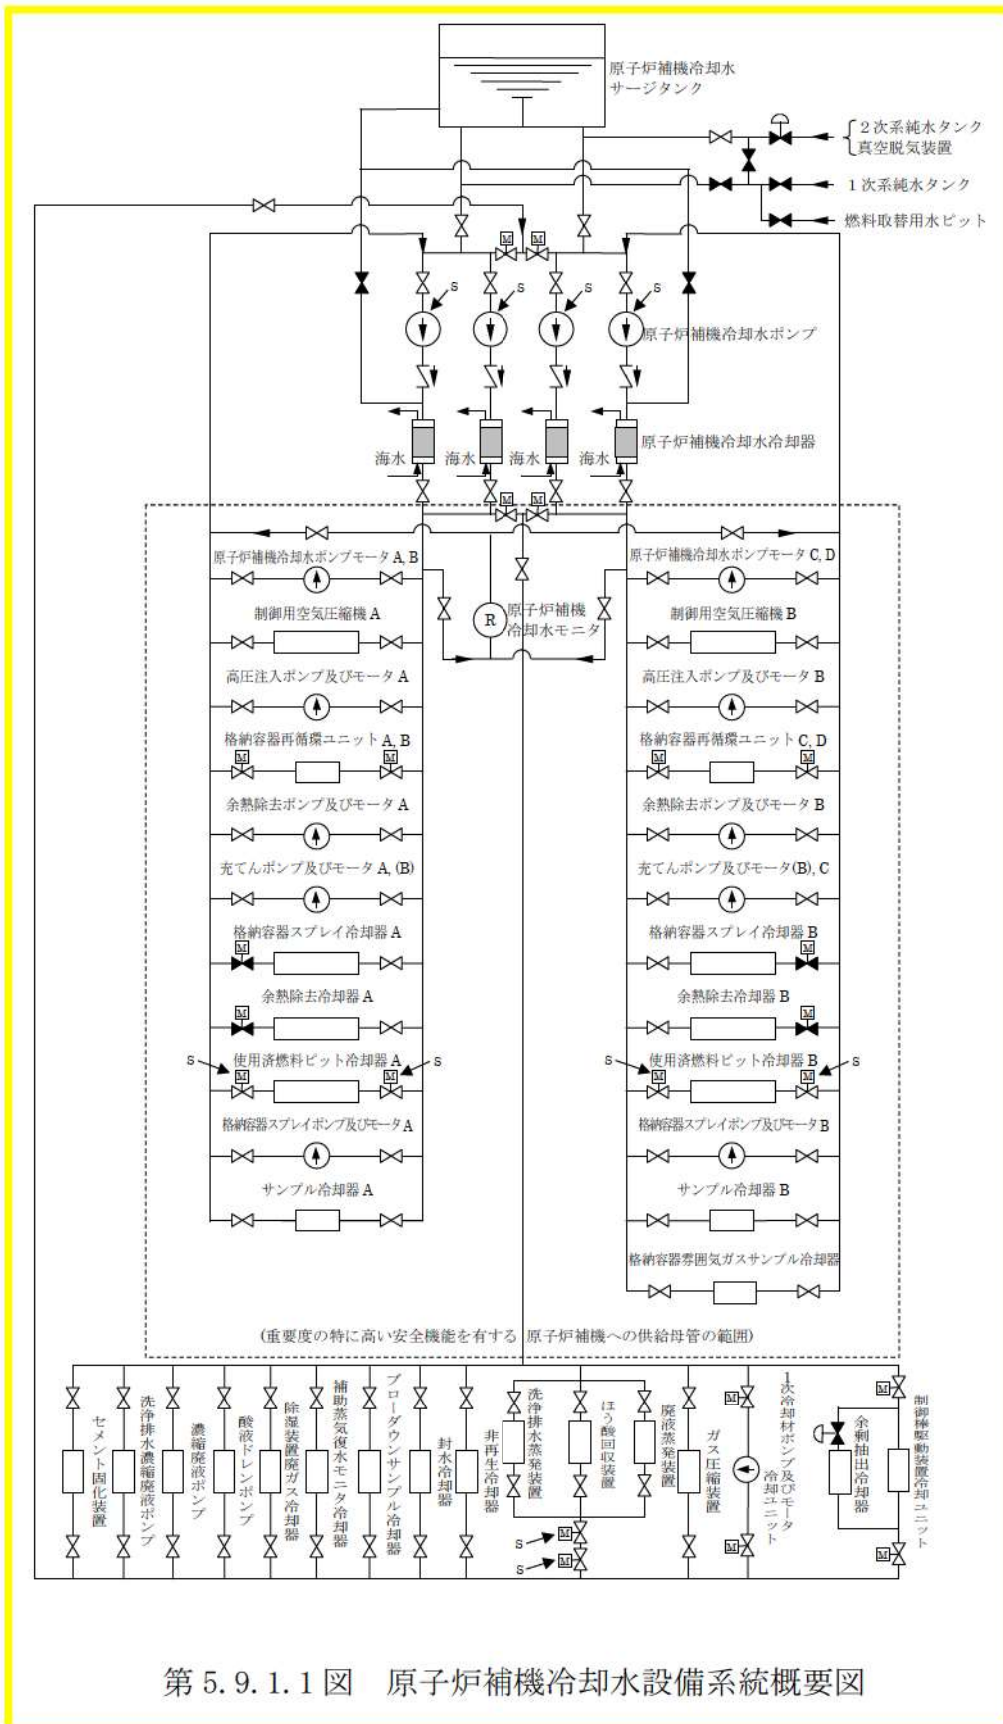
原子炉補機冷却水サージタンク

2次系純水タンク
真空脱気装置

1次系純水タンク

燃料取替用水ピット

M M

S S S S

原子炉補機冷却水ポンプ

海水 海水 海水 海水

原子炉補機冷却水冷却器

M M

原子炉補機冷却水ポンプモータ A, B

原子炉補機冷却水ポンプモータ C, D

R

原子炉補機冷却水モニタ

制御用空気圧縮機 A

制御用空気圧縮機 B

高圧注入ポンプ及びモータ A

高圧注入ポンプ及びモータ B

格納容器再循環ユニット A, B

格納容器再循環ユニット C, D

M M M M

余熱除去ポンプ及びモータ A

余熱除去ポンプ及びモータ B

充てんポンプ及びモータ A, (B)

充てんポンプ及びモータ(B), C

格納容器スプレイ冷却器 A

格納容器スプレイ冷却器 B

M M

余熱除去冷却器 A

余熱除去冷却器 B

M M

S S S S

使用済燃料ピット冷却器 A

使用済燃料ピット冷却器 B

M M M M

格納容器スプレイポンプ及びモータ A

格納容器スプレイポンプ及びモータ B

サンプル冷却器 A

サンプル冷却器 B

格納容器雰囲気ガスサンプル冷却器

(重要度の特に高い安全機能を有する 原子炉補機への供給母管の範囲)

セメント固化装置

洗浄排水濃縮廃液ポンプ

濃縮廃液ポンプ

酸液ドレンポンプ

除湿装置廃ガス冷却器

補助蒸気復水モニタ冷却器

ブローダウンサンプル冷却器

封水冷却器

非再生冷却器

洗浄排水蒸発装置

ほう酸回収装置

廃液蒸発装置

ガス圧縮装置

M M

1次冷却材ポンプ及びモータ冷却ユニット

余剰抽出冷却器

M M

制御棒駆動装置冷却ユニット

S S M M

第 5. 9. 1. 1 図　原子炉補機冷却水設備系統概要図